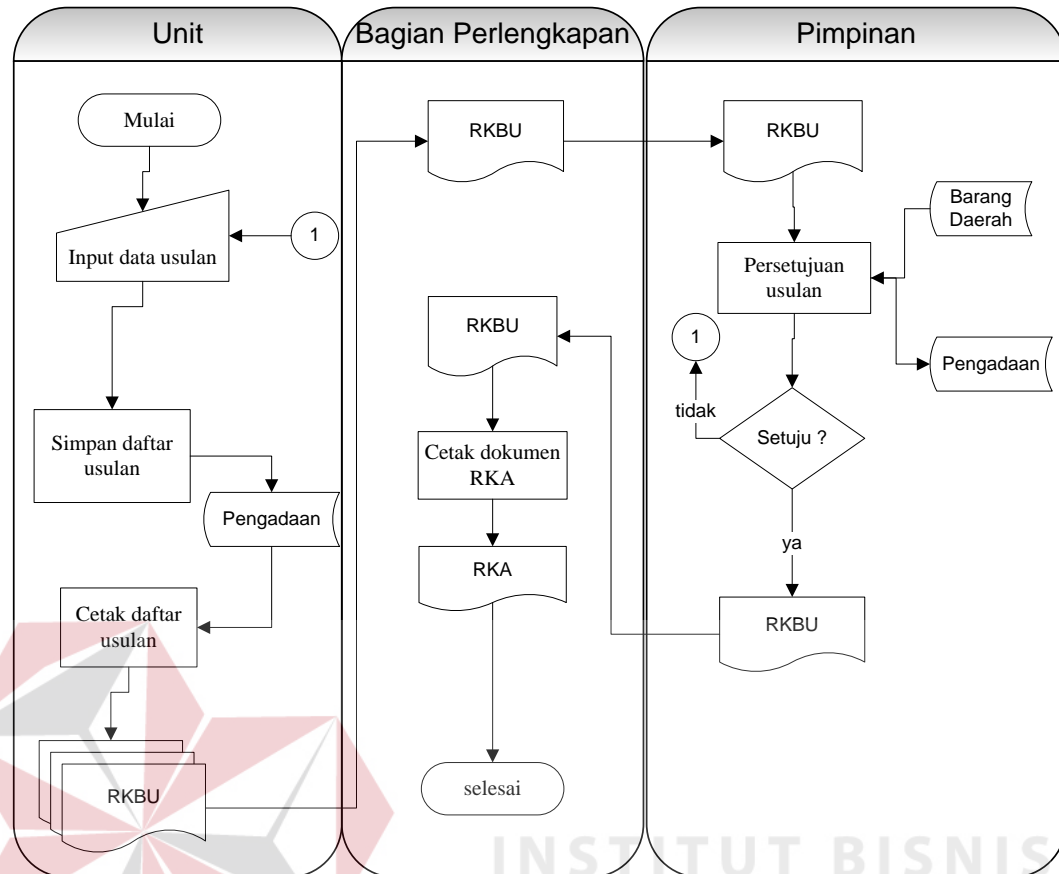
Unit

Bagian Perlengkapan

Pimpinan

Mulai

Input data usulan

1

Simpan daftar usulan

Pengadaan

Cetak daftar usulan

RKBU

RKBU

RKBU

Cetak dokumen RKA

RKA

selesai

RKBU

Barang Daerah

Persetujuan usulan

1

Pengadaan

tidak

Setuju ?

ya

RKBU

INSTITUT BISNIS